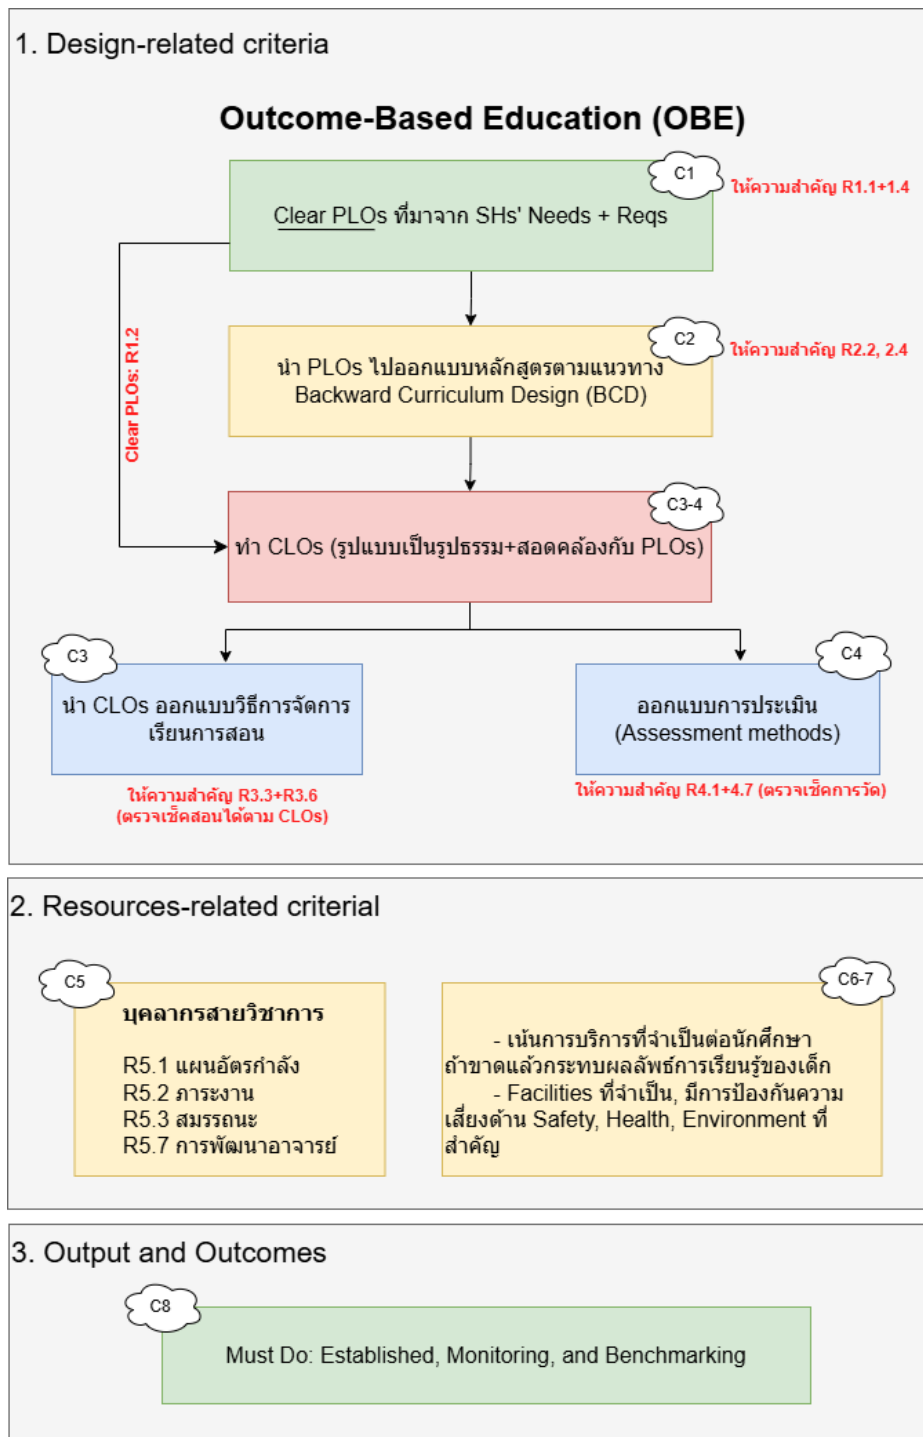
1. Design-related criteria

Outcome-Based Education (OBE)

C1

Clear PLOs ที่มาจาก SHs' Needs + Reqs

ให้ความสำคัญ R1.1+1.4

Clear PLOs: R1.2

C2

นำ PLOs ไปออกแบบหลักสูตรตามแนวทาง Backward Curriculum Design (BCD)

ให้ความสำคัญ R2.2, 2.4

C3-4

ทำ CLOs (รูปแบบเป็นรูปธรรม+สอดคล้องกับ PLOs)

C3

นำ CLOs ออกแบบวิธีการจัดการเรียนการสอน

ให้ความสำคัญ R3.3+R3.6 (ตรวจเช็คสอนได้ตาม CLOs)

C4

ออกแบบการประเมิน (Assessment methods)

ให้ความสำคัญ R4.1+4.7 (ตรวจเช็คการวัด)

2. Resources-related criterial

C5

บุคลากรสายวิชาการ

R5.1 แผนอัตรกำลัง
R5.2 ภาระงาน
R5.3 สมรรถนะ
R5.7 การพัฒนาอาจารย์

C6-7

- เน้นการบริการที่จำเป็นต่อนักศึกษา ถ้าขาดแล้วกระทบผลลัพธ์การเรียนรู้ของเด็ก
- Facilities ที่จำเป็น, มีการป้องกันความเสี่ยงด้าน Safety, Health, Environment ที่สำคัญ

3. Output and Outcomes

C8

Must Do: Established, Monitoring, and Benchmarking